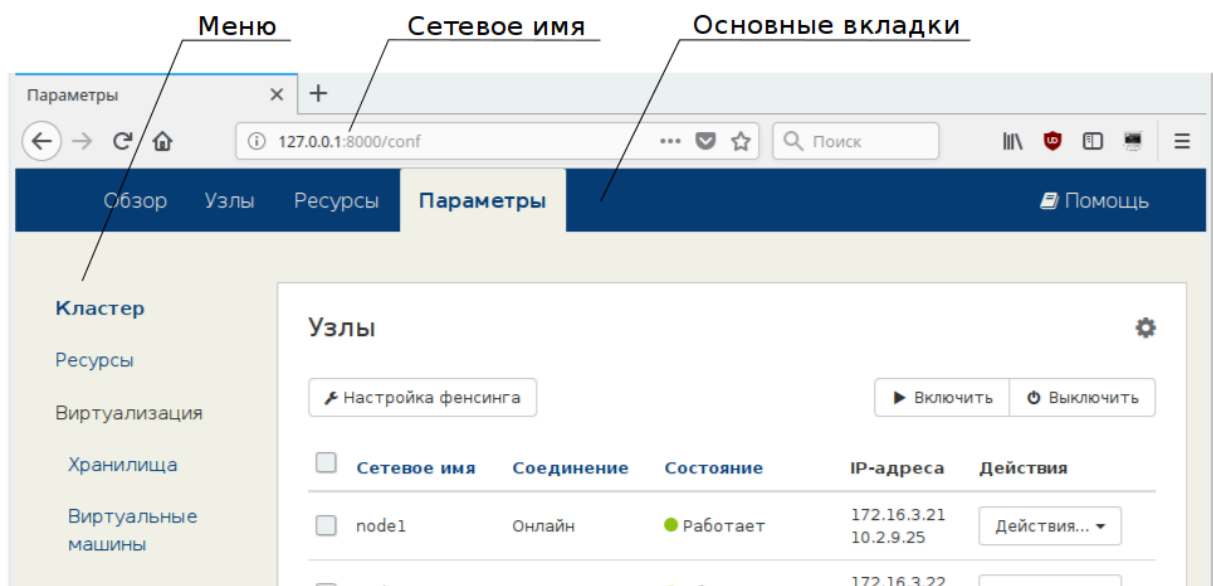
Меню Сетевое имя Основные вкладки

Параметры × +

127.0.0.1:8000/conf ••• Поиск

Обзор Узлы Ресурсы Параметры Помощь

Кластер

Ресурсы

Виртуализация

Хранилища

Виртуальные машины

Узлы

Настройка фенсинга

Включить Выключить

|  | Сетевое имя | Соединение | Состояние | IP-адреса | Действия |
|---|---|---|---|---|---|
|  | node1 | Онлайн | Работает | 172.16.3.21 10.2.9.25 | Действия... |
|  | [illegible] | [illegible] | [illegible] | 172.16.3.22 | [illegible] |